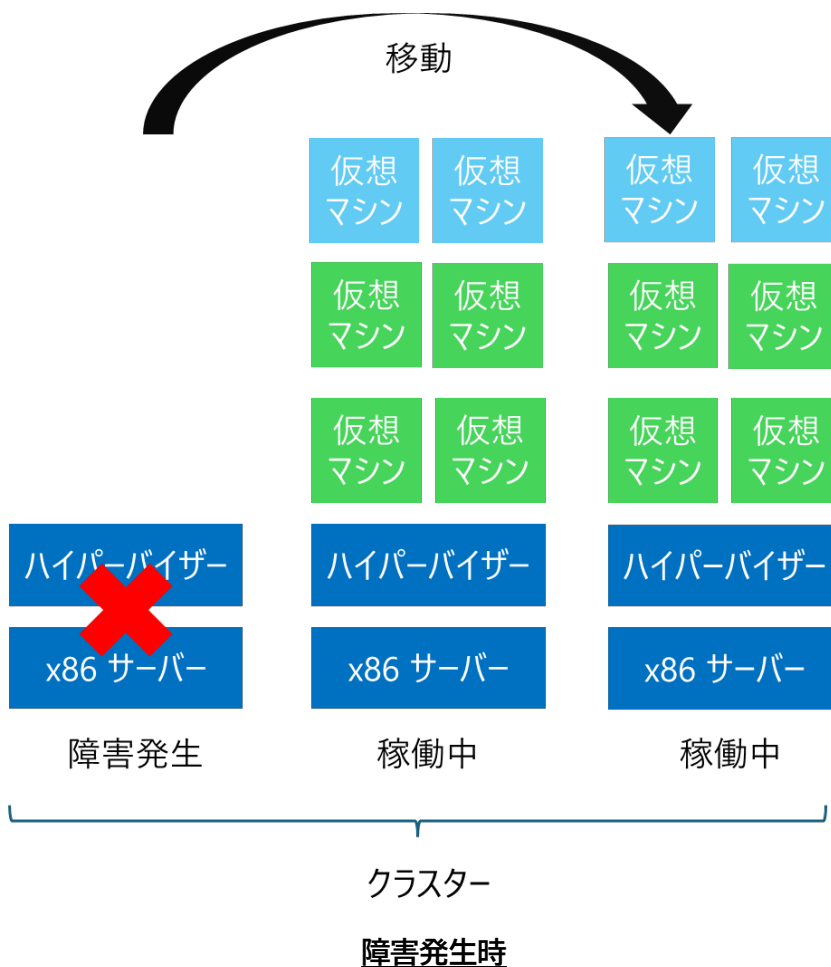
移動

仮想マシン

仮想マシン

仮想マシン

仮想マシン

仮想マシン

仮想マシン

仮想マシン

仮想マシン

仮想マシン

仮想マシン

仮想マシン

仮想マシン

ハイパーバイザー

x86 サーバー

障害発生

ハイパーバイザー

x86 サーバー

稼働中

ハイパーバイザー

x86 サーバー

稼働中

クラスター

障害発生時